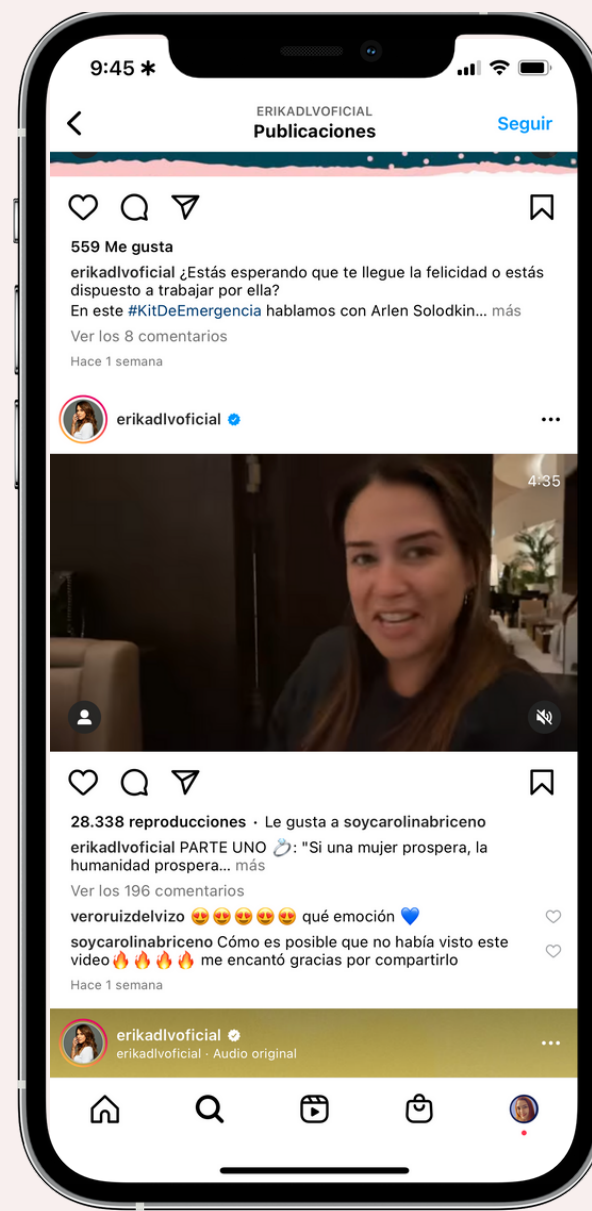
9:45

ERIKADLVOFICIAL
Publicaciones
Seguir

559 Me gusta
erikadlvoficial ¿Estás esperando que te llegue la felicidad o estás dispuesto a trabajar por ella?
En este #KitDeEmergencia hablamos con Arlen Solodkin... más
Ver los 8 comentarios
Hace 1 semana

erikadlvoficial

4:35

28.338 reproducciones · Le gusta a soycarolinabriceno
erikadlvoficial PARTE UNO 💍: "Si una mujer prospera, la humanidad prospera... más
Ver los 196 comentarios
veroruizdelvizo 😍😍😍😍😍 qué emoción 💙
soycarolinabriceno Cómo es posible que no había visto este video🔥🔥🔥🔥 me encantó gracias por compartirlo
Hace 1 semana

erikadlvoficial
erikadlvoficial · Audio original